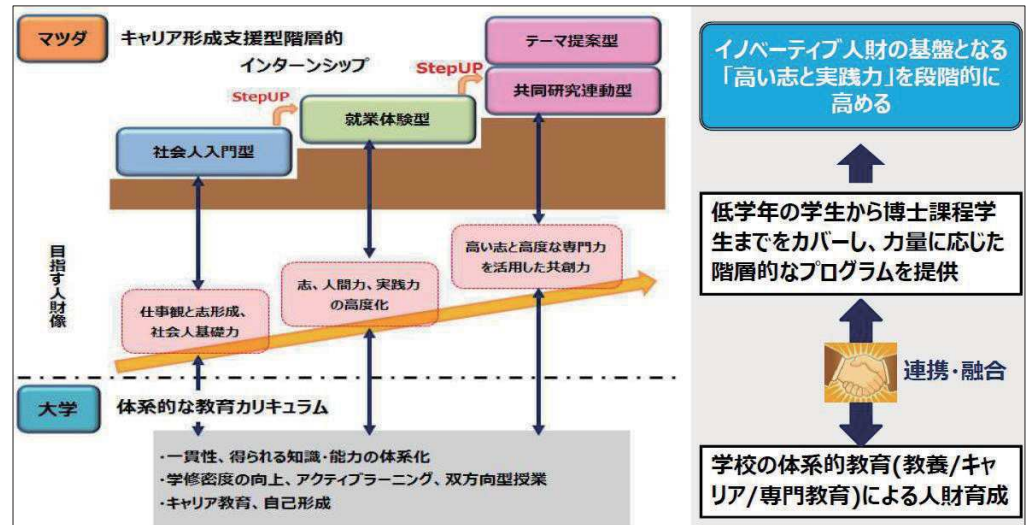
マツダ

キャリア形成支援型階層的インターンシップ

テーマ提案型

StepUP

共同研究連動型

StepUP

就業体験型

社会人入門型

目指す人財像

高い志と高度な専門力を活用した共創力

志、人間力、実践力の高度化

仕事観と志形成、社会人基礎力

大学

体系的な教育カリキュラム

・一貫性、得られる知識・能力の体系化
・学修密度の向上、アクティブラーニング、双方向型授業
・キャリア教育、自己形成

イノベーティブ人財の基盤となる「高い志と実践力」を段階的に高める

低学年の学生から博士課程学生までをカバーし、力量に応じた階層的なプログラムを提供

連携・融合

学校の体系的教育(教養/キャリア/専門教育)による人財育成